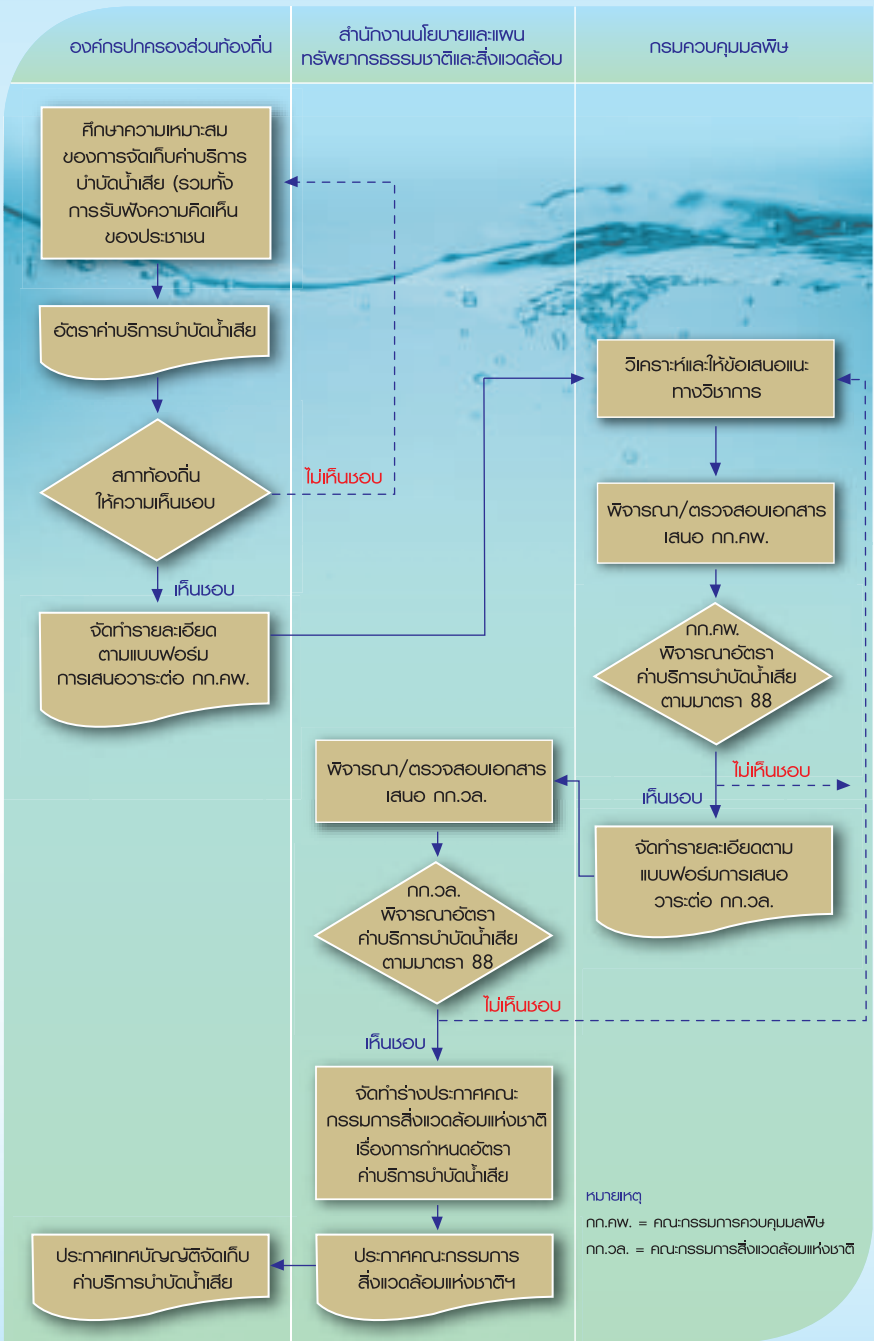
องค์กรปกครองส่วนท้องถิ่น

สำนักงานนโยบายและแผนทรัพยากรธรรมชาติและสิ่งแวดล้อม

กรมควบคุมมลพิษ

ศึกษาความเหมาะสมของการจัดเก็บค่าบริการบำบัดน้ำเสีย (รวมทั้งการรับฟังความคิดเห็นของประชาชน

อัตราค่าบริการบำบัดน้ำเสีย

สภาท้องถิ่นให้ความเห็นชอบ

ไม่เห็นชอบ

เห็นชอบ

จัดทำรายละเอียดตามแบบฟอร์มการเสนอวาระต่อ กก.คพ.

วิเคราะห์และให้ข้อเสนอแนะทางวิชาการ

พิจารณา/ตรวจสอบเอกสารเสนอ กก.คพ.

กก.คพ. พิจารณาอัตราค่าบริการบำบัดน้ำเสียตามมาตรา 88

ไม่เห็นชอบ

เห็นชอบ

พิจารณา/ตรวจสอบเอกสารเสนอ กก.วล.

จัดทำรายละเอียดตามแบบฟอร์มการเสนอวาระต่อ กก.วล.

กก.วล. พิจารณาอัตราค่าบริการบำบัดน้ำเสียตามมาตรา 88

ไม่เห็นชอบ

เห็นชอบ

จัดทำร่างประกาศคณะกรรมการสิ่งแวดล้อมแห่งชาติ เรื่องการกำหนดอัตราค่าบริการบำบัดน้ำเสีย

หมายเหตุ
กก.คพ. = คณะกรรมการควบคุมมลพิษ
กก.วล. = คณะกรรมการสิ่งแวดล้อมแห่งชาติ

ประกาศเทศบัญญัติจัดเก็บค่าบริการบำบัดน้ำเสีย

ประกาศคณะกรรมการสิ่งแวดล้อมแห่งชาติฯ